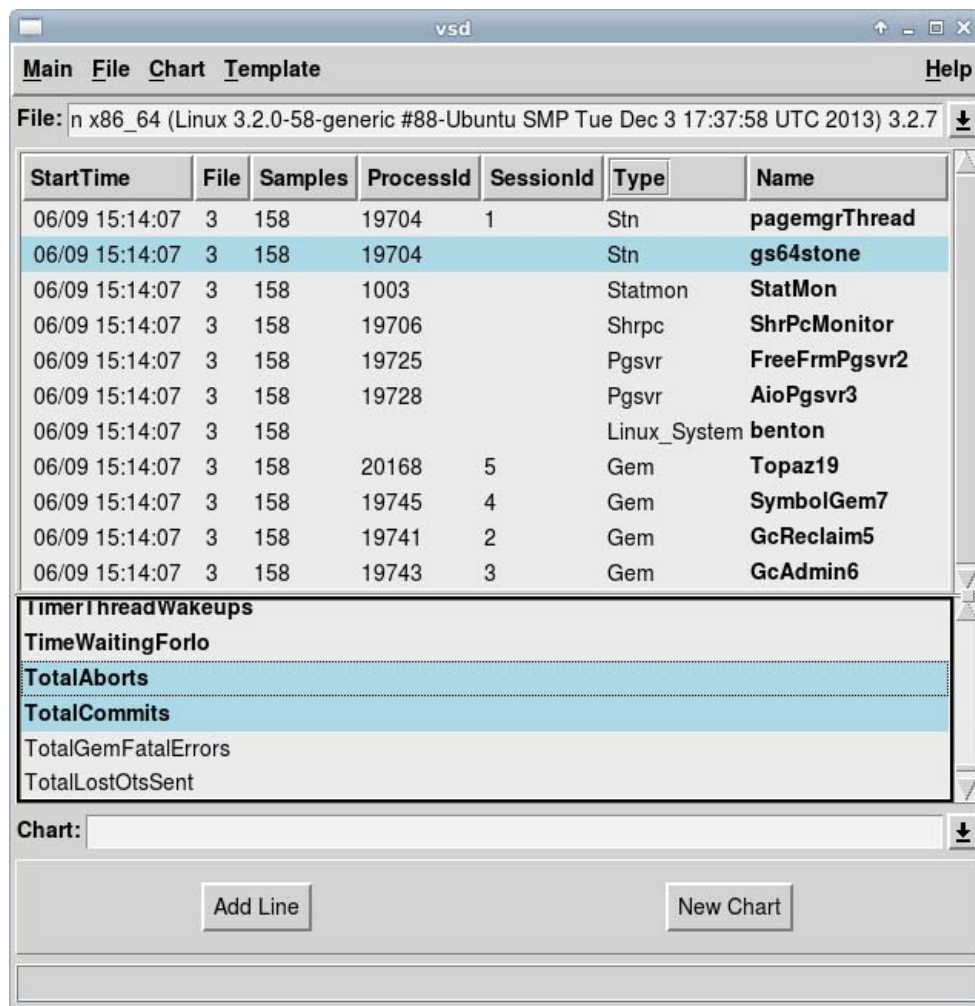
vsd

Main File Chart Template Help

File: n x86_64 (Linux 3.2.0-58-generic #88-Ubuntu SMP Tue Dec 3 17:37:58 UTC 2013) 3.2.7

| StartTime | File | Samples | ProcessId | SessionId | Type | Name |
|---|---|---|---|---|---|---|
| 06/09 15:14:07 | 3 | 158 | 19704 | 1 | Stn | pagemgrThread |
| 06/09 15:14:07 | 3 | 158 | 19704 | | Stn | gs64stone |
| 06/09 15:14:07 | 3 | 158 | 1003 | | Statmon | StatMon |
| 06/09 15:14:07 | 3 | 158 | 19706 | | Shrpc | ShrPcMonitor |
| 06/09 15:14:07 | 3 | 158 | 19725 | | Pgsvr | FreeFrmPgsvr2 |
| 06/09 15:14:07 | 3 | 158 | 19728 | | Pgsvr | AioPgsvr3 |
| 06/09 15:14:07 | 3 | 158 | | | Linux_System | benton |
| 06/09 15:14:07 | 3 | 158 | 20168 | 5 | Gem | Topaz19 |
| 06/09 15:14:07 | 3 | 158 | 19745 | 4 | Gem | SymbolGem7 |
| 06/09 15:14:07 | 3 | 158 | 19741 | 2 | Gem | GcReclaim5 |
| 06/09 15:14:07 | 3 | 158 | 19743 | 3 | Gem | GcAdmin6 |

TimerThreadWakeups
TimeWaitingForIo
TotalAborts
TotalCommits
TotalGemFatalErrors
TotalLostOtsSent

Chart:

Add Line

New Chart